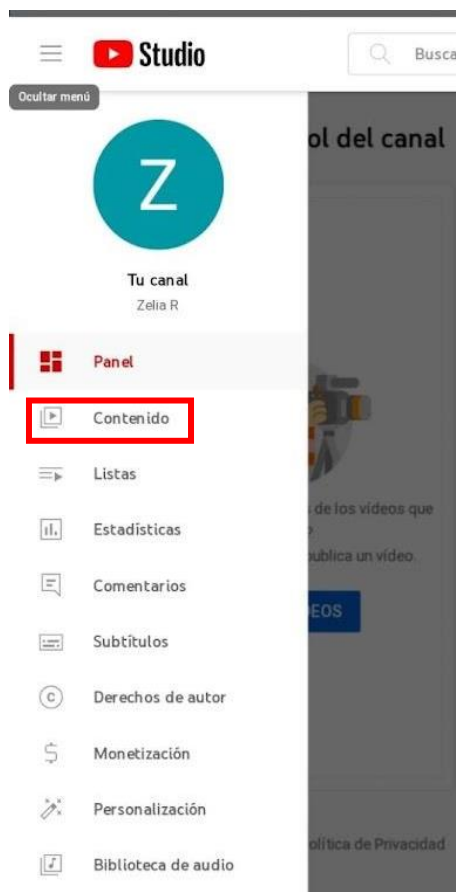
Studio

Busca

Ocultar menú

ol del canal

Z

Tu canal
Zelia R

Panel

Contenido

Listas

Estadísticas

Comentarios

Subtítulos

Derechos de autor

Monetización

Personalización

Biblioteca de audio

de los vídeos que

publica un vídeo.

EOS

olítica de Privacidad